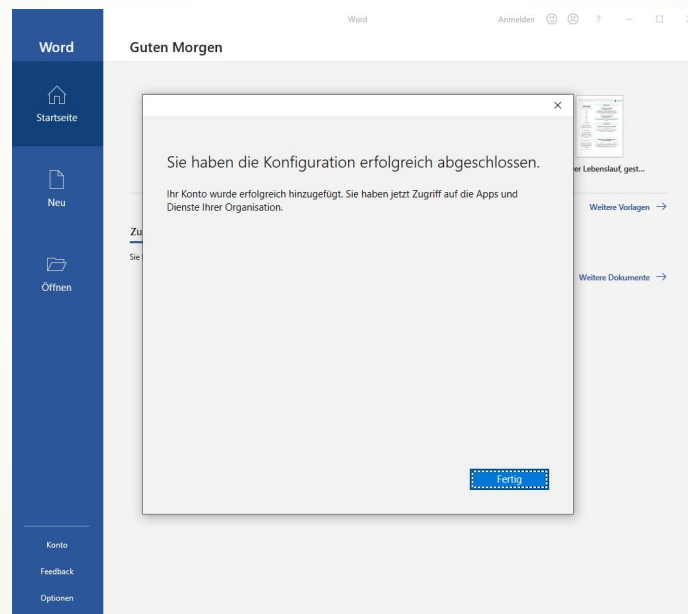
Word

Anmelden ? — □

Word

Startseite

Neu

Öffnen

Konto

Feedback

Optionen

Guten Morgen

er Lebenslauf, gest...

Weitere Vorlagen →

Zu

Sie

Weitere Dokumente →

×

Sie haben die Konfiguration erfolgreich abgeschlossen.

Ihr Konto wurde erfolgreich hinzugefügt. Sie haben jetzt Zugriff auf die Apps und Dienste Ihrer Organisation.

Fertig